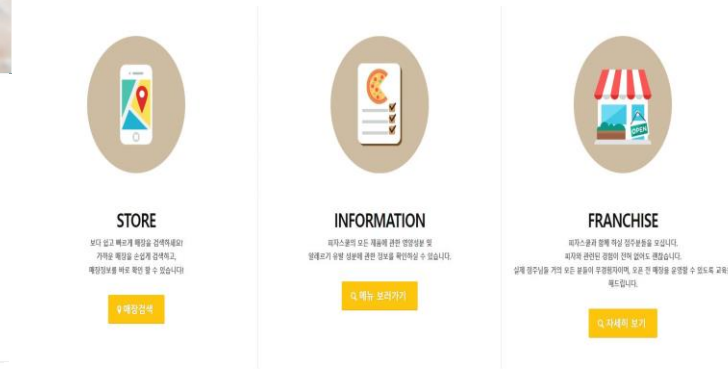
STORE

보다 쉽고 빠르게 매장을 검색하세요!
가까운 매장을 손쉽게 검색하고,
매장정보를 바로 확인 할 수 있습니다!

매장검색

INFORMATION

피자스쿨의 모든 제품에 관한 영양성분 및
알레르기 유발 성분에 관한 정보를 확인하실 수 있습니다.

메뉴 보러가기

FRANCHISE

OPEN

피자스쿨과 함께 하실 점주분들을 모십니다.
피자와 관련된 경험이 전혀 없어도 괜찮습니다.
실제 점주님들 거의 모든 분들이 무경험자이며, 모든 전 매장을 운영할 수 있도록 교육
해드립니다.

자세히 보기